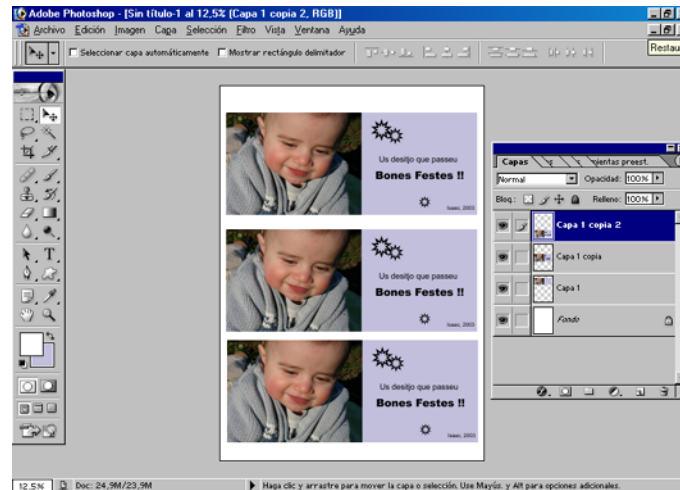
Adobe Photoshop - [Sin título-1 al 12,5% (Capa 1 copia 2, RGB)]

Archivo Edición Imagen Capa Selección Filtro Vista Ventana Ayuda

Seleccionar capa automáticamente Mostrar rectángulo delimitador

Restau

Us desitjo que passeu
Bones Festes !!
Isaac, 2003

Us desitjo que passeu
Bones Festes !!
Isaac, 2003

Us desitjo que passeu
Bones Festes !!
Isaac, 2003

Capas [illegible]ientas preest.

Normal Opacidad: 100%

Bloq: Relleno: 100%

Capa 1 copia 2

Capa 1 copia

Capa 1

Fondo

12,5% Doc: 24,9M/23,9M

Haga clic y arrastre para mover la capa o selección. Use Mayús. y Alt para opciones adicionales.